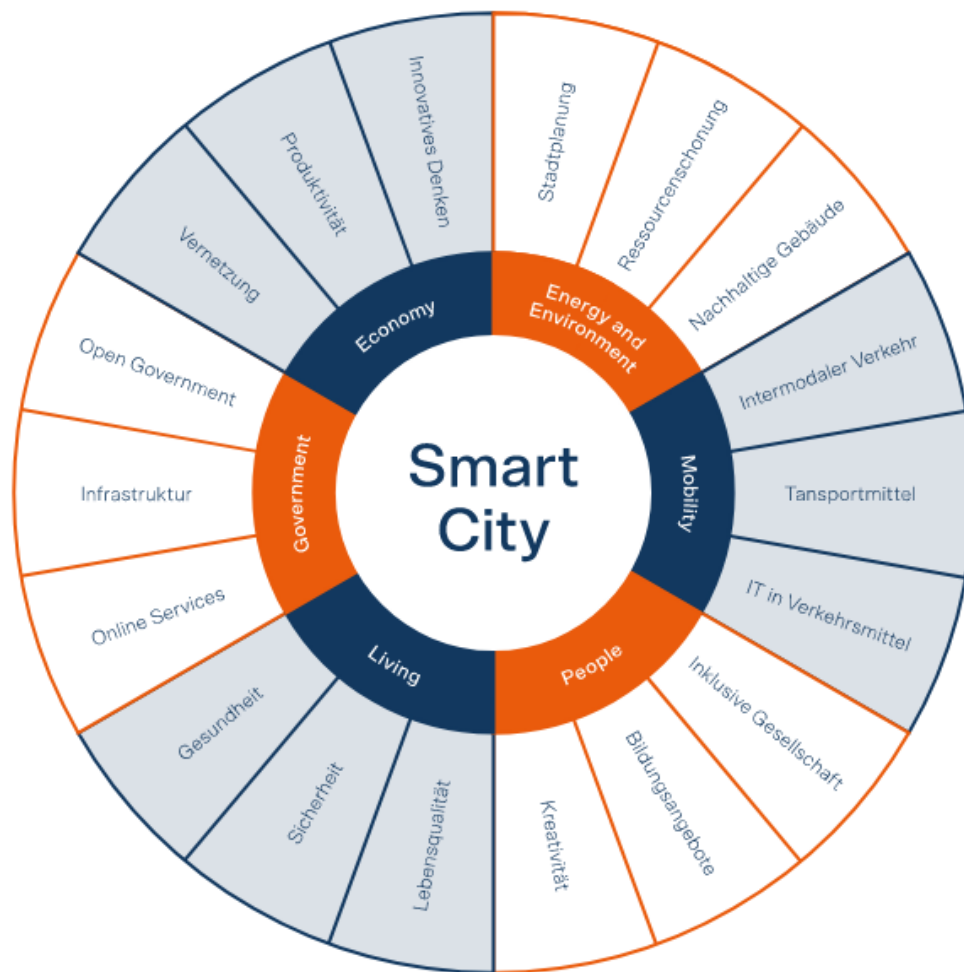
Smart City

Economy
Vernetzung
Produktivität
Innovatives Denken

Energy and Environment
Stadtplanung
Ressourcenschonung
Nachhaltige Gebäude

Mobility
Intermodaler Verkehr
Tansportmittel
IT in Verkehrsmittel

People
Inklusive Gesellschaft
Bildungsangebote
Kreativität

Living
Lebensqualität
Sicherheit
Gesundheit

Government
Online Services
Infrastruktur
Open Government